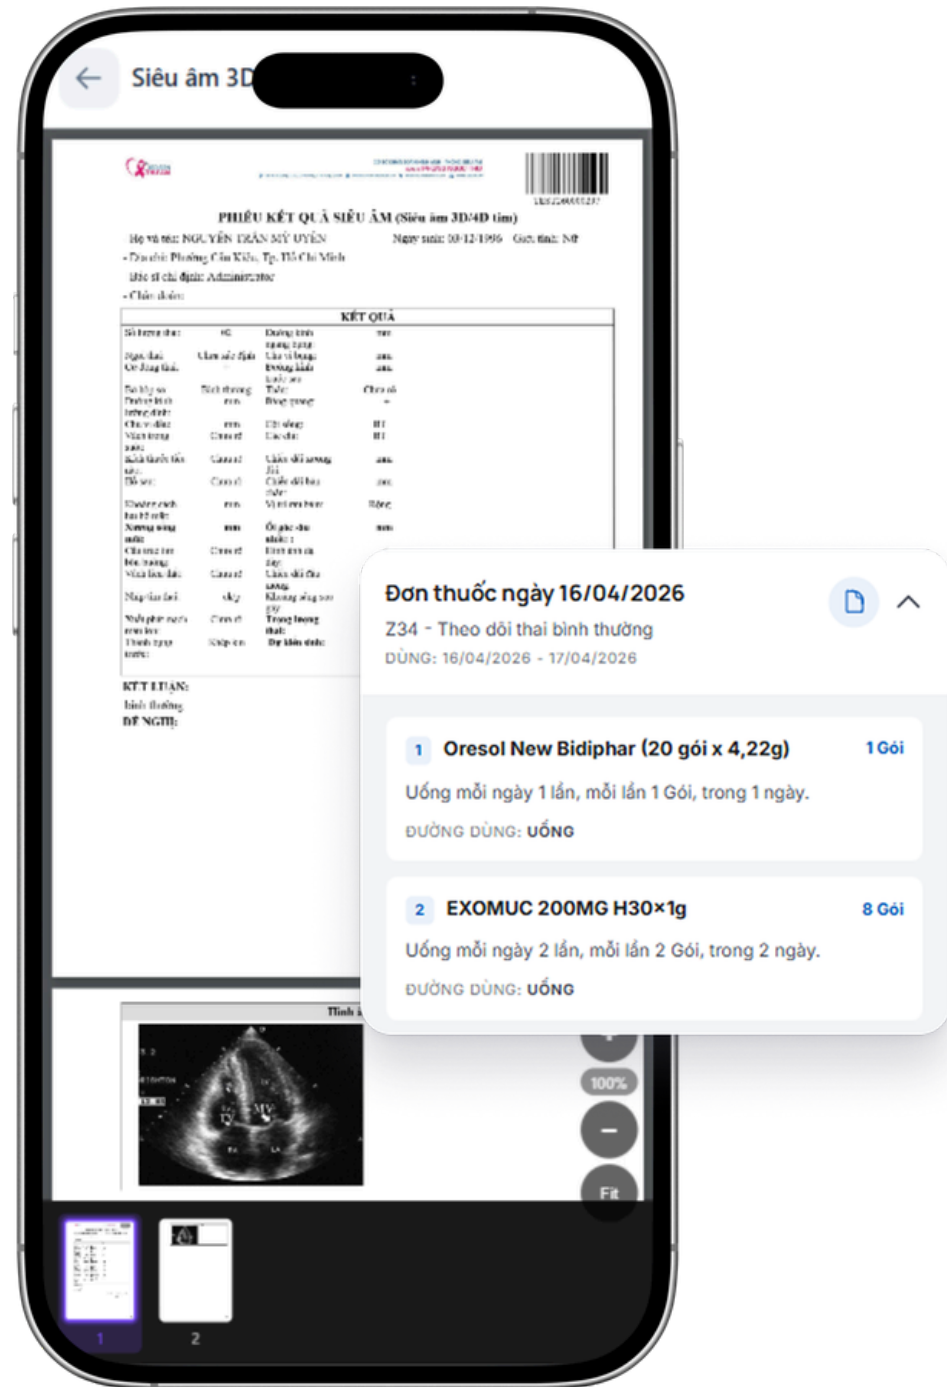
Siêu âm 3D

PHIẾU KẾT QUẢ SIÊU ÂM (Siêu âm 3D/4D tim)

Họ và tên: NGUYỄN TRẦN MỸ UYÊN Ngày sinh: 10/12/1996 Giới tính: Nữ

- Địa chỉ: Phường Cầu Kiệu, Tp. Hồ Chí Minh

Bác sĩ chỉ định: Administrator

- Chẩn đoán:

KẾT QUẢ

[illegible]

KẾT LUẬN:

bình thường

ĐỀ NGHỊ:

Đơn thuốc ngày 16/04/2026

Z34 - Theo dõi thai bình thường

DÙNG: 16/04/2026 - 17/04/2026

1 Oresol New Bidiphar (20 gói x 4,22g) 1 Gói

Uống mỗi ngày 1 lần, mỗi lần 1 Gói, trong 1 ngày.

ĐƯỜNG DÙNG: UỐNG

2 EXOMUC 200MG H30×1g 8 Gói

Uống mỗi ngày 2 lần, mỗi lần 2 Gói, trong 2 ngày.

ĐƯỜNG DÙNG: UỐNG

100%

Fit

1

2